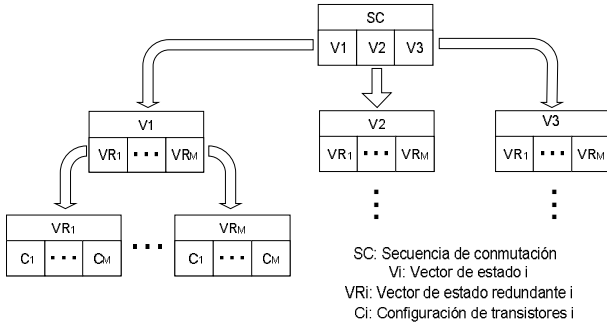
SC

V1 V2 V3

V1

$VR_1$ ... $VR_M$

V2

$VR_1$ ... $VR_M$

V3

$VR_1$ ... $VR_M$

$VR_1$

$C_1$ ... $C_M$

...

$VR_M$

$C_1$ ... $C_M$

SC: Secuencia de conmutación
Vi: Vector de estado i
VRi: Vector de estado redundante i
Ci: Configuración de transistores i